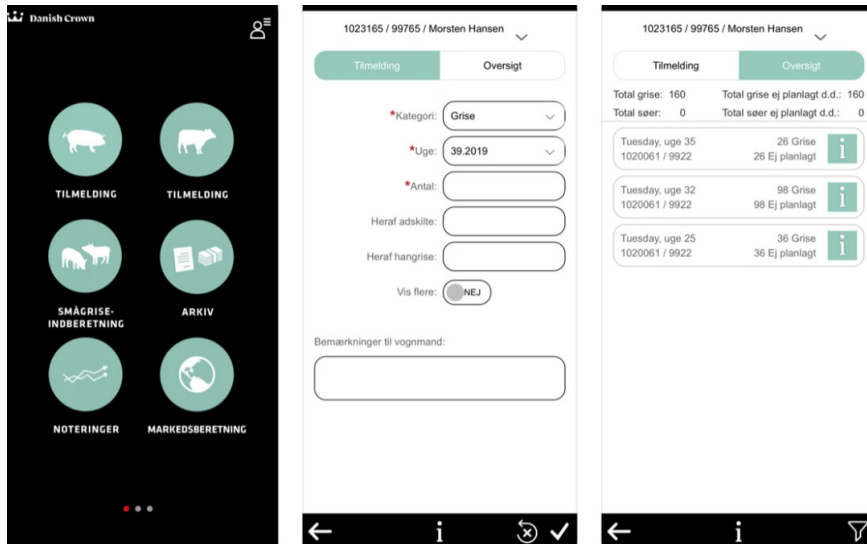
Danish Crown

TILMELDING

TILMELDING

SMÅGRISE-INDBERETNING

ARKIV

NOTERINGER

MARKEDSBERETNING

1023165 / 99765 / Morsten Hansen

Tilmelding

Oversigt

*Kategori: Grise

*Uge: 39.2019

*Antal:

Heraf adskilte:

Heraf hangrise:

Vis flere: NEJ

Bemærkninger til vognmand:

i

1023165 / 99765 / Morsten Hansen

Tilmelding

Oversigt

Total grise: 160

Total grise ej planlagt d.d.: 160

Total søer: 0

Total søer ej planlagt d.d.: 0

Tuesday, uge 35
1020061 / 9922
26 Grise
26 Ej planlagt

Tuesday, uge 32
1020061 / 9922
98 Grise
98 Ej planlagt

Tuesday, uge 25
1020061 / 9922
36 Grise
36 Ej planlagt

i